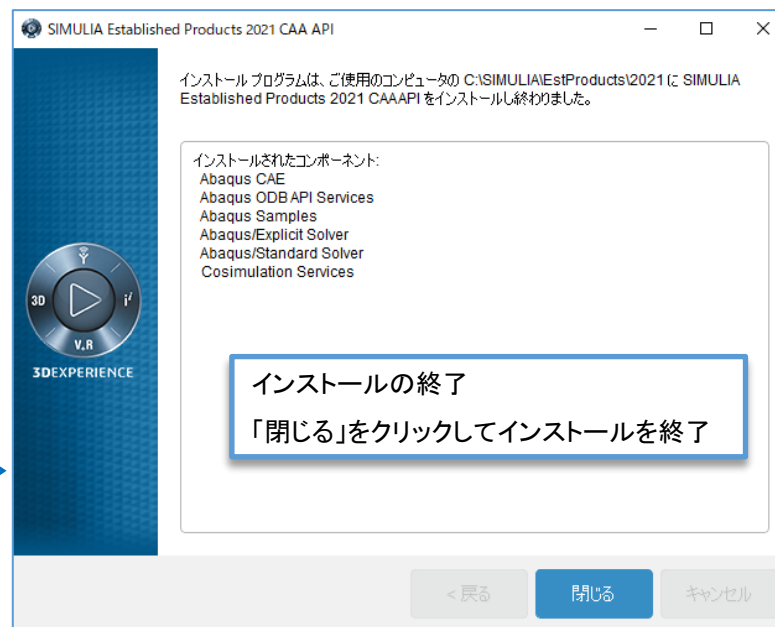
SIMULIA Established Products 2021 CAA API

インストール プログラムは、ご使用のコンピュータの C:\SIMULIA\EstProducts\2021 に SIMULIA Established Products 2021 CAAAPI をインストールし終わりました。

インストールされたコンポーネント:
Abaqus CAE
Abaqus ODB API Services
Abaqus Samples
Abaqus/Explicit Solver
Abaqus/Standard Solver
Cosimulation Services

3D
$i^2$
V,R
3DEXPERIENCE

インストールの終了
「閉じる」をクリックしてインストールを終了

< 戻る
閉じる
キャンセル